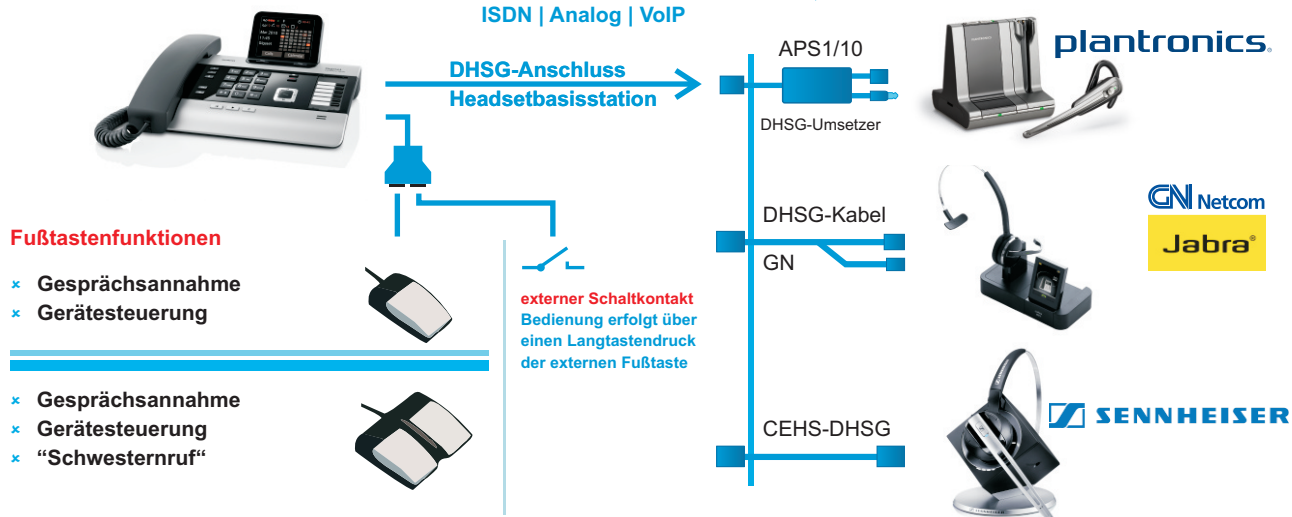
ISDN | Analog | VoIP

DHSG-Anschluss
Headsetbasisstation

APS1/10

DHSG-Umsetzer

plantronics.

DHSG-Kabel

GN

GN Netcom

Jabra

CEHS-DHSG

SENNHEISER

Fußtastenfunktionen

× Gesprächsannahme
× Gerätesteuerung

× Gesprächsannahme
× Gerätesteuerung
× "Schwesternruf"

externer Schaltkontakt
Bedienung erfolgt über einen Langtastendruck der externen Fußtaste